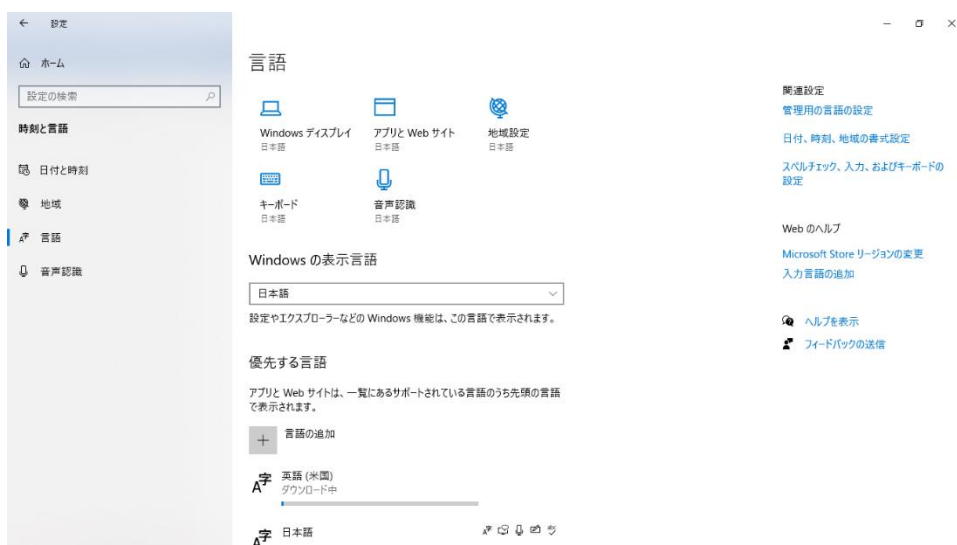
← 設定

ホーム

設定の検索

時刻と言語

日付と時刻

地域

言語

音声認識

言語

Windows ディスプレイ
日本語

アプリと Web サイト
日本語

地域設定
日本語

キーボード
日本語

音声認識
日本語

Windows の表示言語

日本語

設定やエクスプローラーなどの Windows 機能は、この言語で表示されます。

優先する言語

アプリと Web サイトは、一覧にあるサポートされている言語のうち先頭の言語で表示されます。

言語の追加

英語 (米国)
ダウンロード中

日本語

関連設定
管理用の言語の設定
日付、時刻、地域の書式設定
スペルチェック、入力、およびキーボードの設定

Web のヘルプ
Microsoft Store リージョンの変更
入力言語の追加

ヘルプを表示
フィードバックの送信